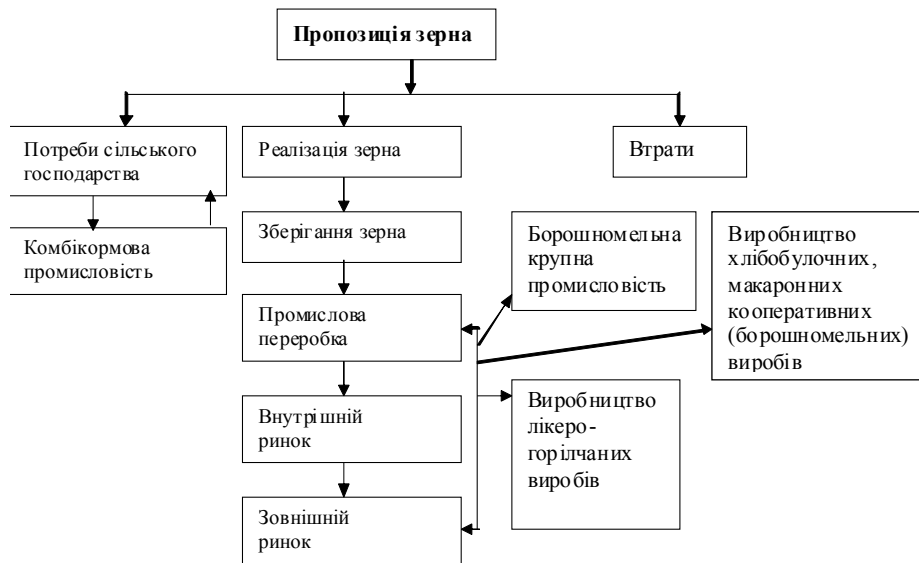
Пропозиція зерна

Потреби сільського господарства

Реалізація зерна

Втрати

Комбікормова промисловість

Зберігання зерна

Борошномельна крупна промисловість

Виробництво хлібобулочних, макаронних кооперативних (борошномельних) виробів

Промислова переробка

Внутрішній ринок

Виробництво лікеро-горілчаних виробів

Зовнішній ринок